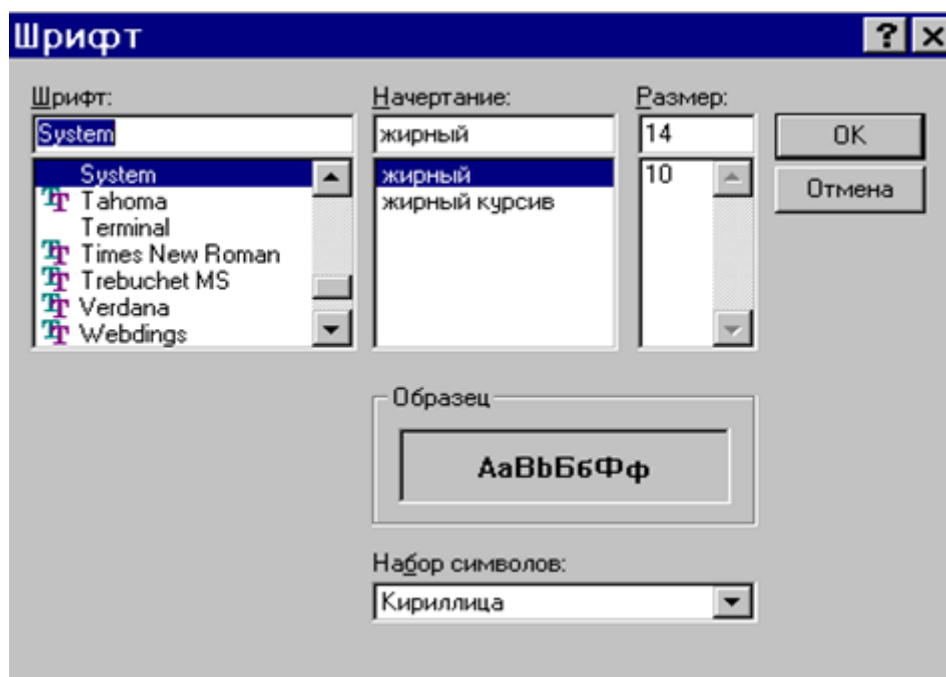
Шрифт

?

Шрифт:

System

System
Tahoma
Terminal
Times New Roman
Trebuchet MS
Verdana
Webdings

Начертание:

жирный

жирный
жирный курсив

Размер:

14

10

OK

Отмена

Образец

AaBbБбФф

Набор символов:

Кириллица